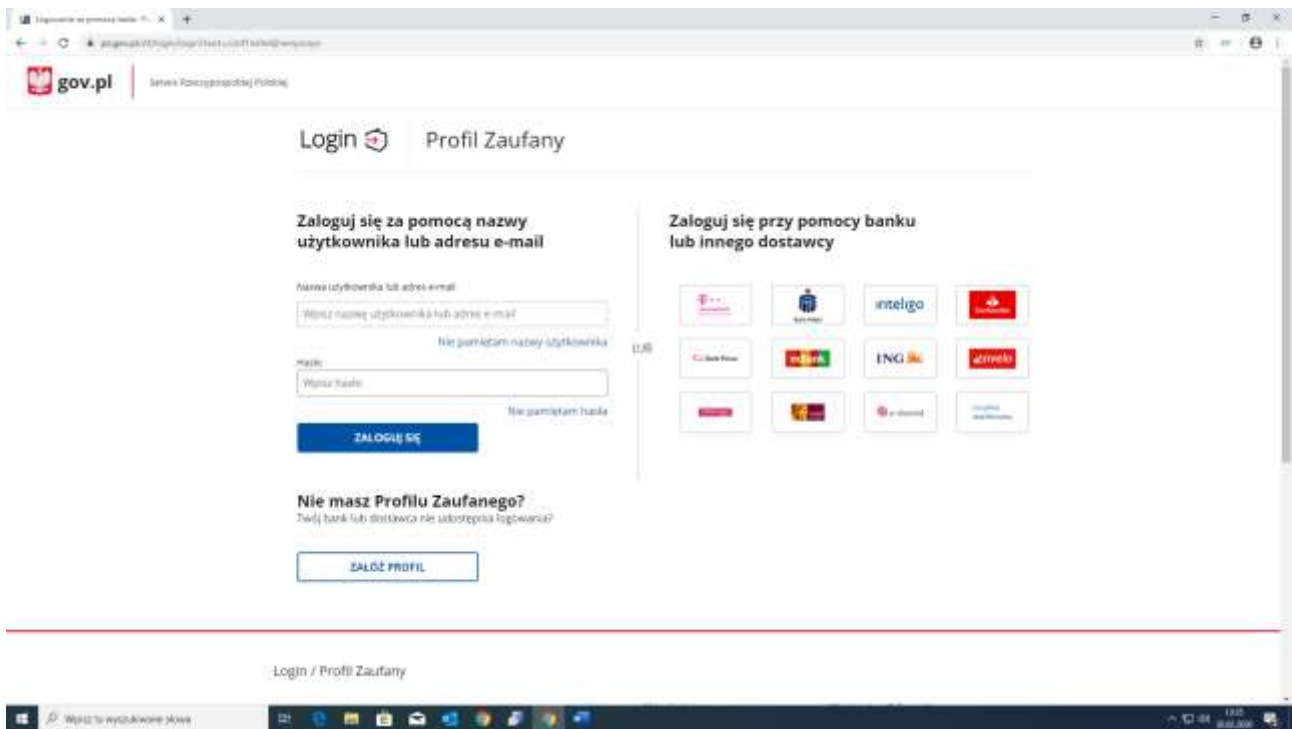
Logowanie za pomocą haseł · P... ×
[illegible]
gov.pl
Serwis Rzeczypospolitej Polskiej

Login
Profil Zaufany

Zaloguj się za pomocą nazwy użytkownika lub adresu e-mail

Nazwa użytkownika lub adres e-mail
Wpisz nazwę użytkownika lub adres e-mail
Nie pamiętam nazwy użytkownika
Hasło
Wpisz hasło
Nie pamiętam hasła
ZALOGUJ SIĘ

LUB

Zaloguj się przy pomocy banku lub innego dostawcy

inteligo
mBank
ING
envelo

Nie masz Profilu Zaufanego?
Twój bank lub dostawca nie udostępnia logowania?

ZAŁÓŻ PROFIL

Login / Profil Zaufany

Wpisz tu wyszukiwane słowa